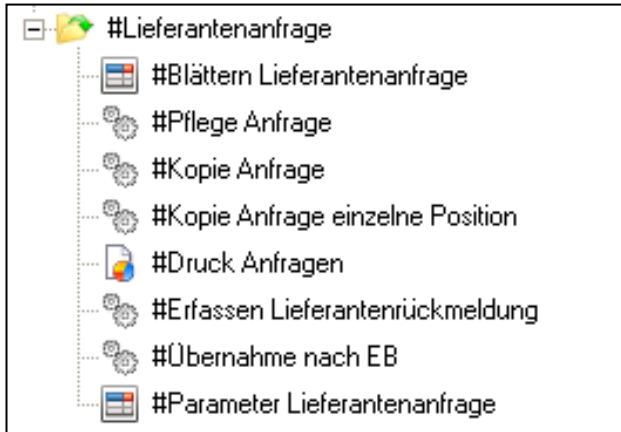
#Lieferantenanfrage
#Blättern Lieferantenanfrage
#Pflege Anfrage
#Kopie Anfrage
#Kopie Anfrage einzelne Position
#Druck Anfragen
#Erfassen Lieferantenrückmeldung
#Übernahme nach EB
#Parameter Lieferantenanfrage